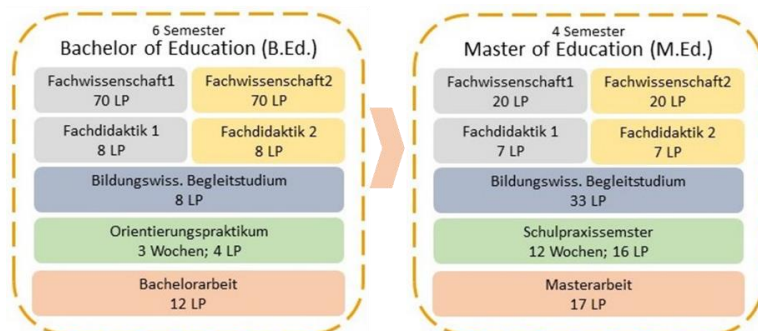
6 Semester
Bachelor of Education (B.Ed.)

Fachwissenschaft1
70 LP

Fachwissenschaft2
70 LP

Fachdidaktik 1
8 LP

Fachdidaktik 2
8 LP

Bildungswiss. Begleitstudium
8 LP

Orientierungspraktikum
3 Wochen; 4 LP

Bachelorarbeit
12 LP

4 Semester
Master of Education (M.Ed.)

Fachwissenschaft1
20 LP

Fachwissenschaft2
20 LP

Fachdidaktik 1
7 LP

Fachdidaktik 2
7 LP

Bildungswiss. Begleitstudium
33 LP

Schulpraxissemster
12 Wochen; 16 LP

Masterarbeit
17 LP